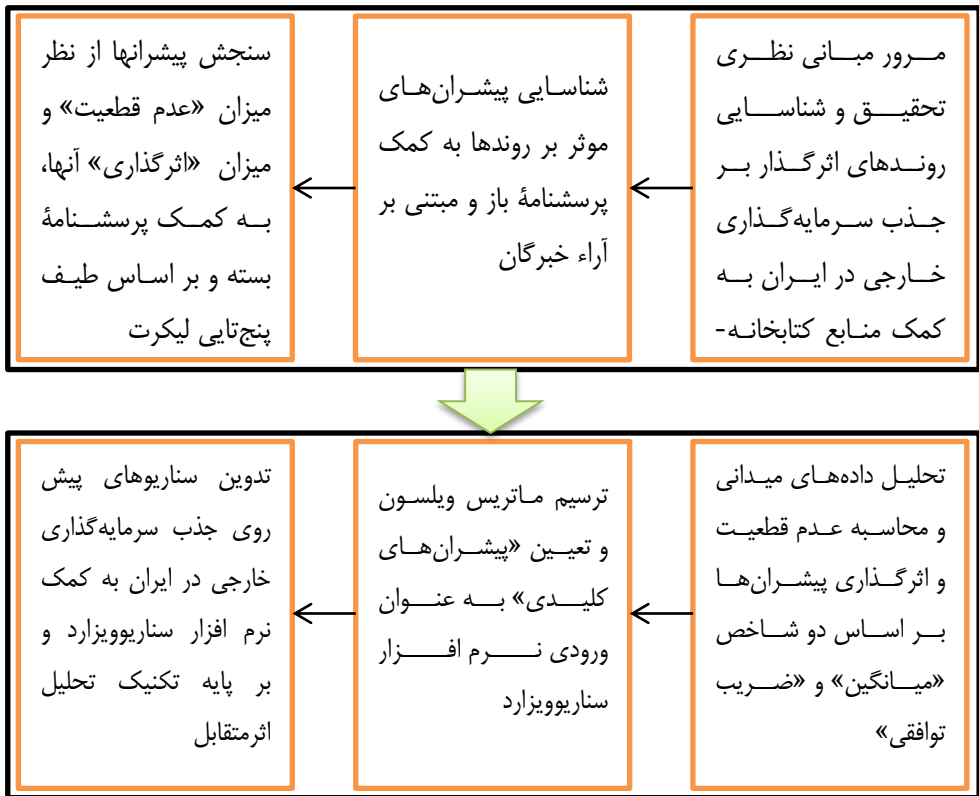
مرور مبانی نظری تحقیق و شناسایی روندهای اثرگذار بر جذب سرمایه‌گذاری خارجی در ایران به کمک منابع کتابخانه-

شناسایی پیشران‌های موثر بر روندها به کمک پرسشنامۀ باز و مبتنی بر آراء خبرگان

سنجش پیشرانها از نظر میزان «عدم قطعیت» و میزان «اثرگذاری» آنها، به کمک پرسشنامۀ بسته و بر اساس طیف پنج‌تایی لیکرت

تحلیل داده‌های میدانی و محاسبه عدم قطعیت و اثرگذاری پیشران‌ها بر اساس دو شاخص «میانگین» و «ضریب توافقی»

ترسیم ماتریس ویلسون و تعیین «پیشران‌های کلیدی» به عنوان ورودی نرم افزار سناریوویزارد

تدوین سناریوهای پیش روی جذب سرمایه‌گذاری خارجی در ایران به کمک نرم افزار سناریوویزارد و بر پایه تکنیک تحلیل اثرمتقابل